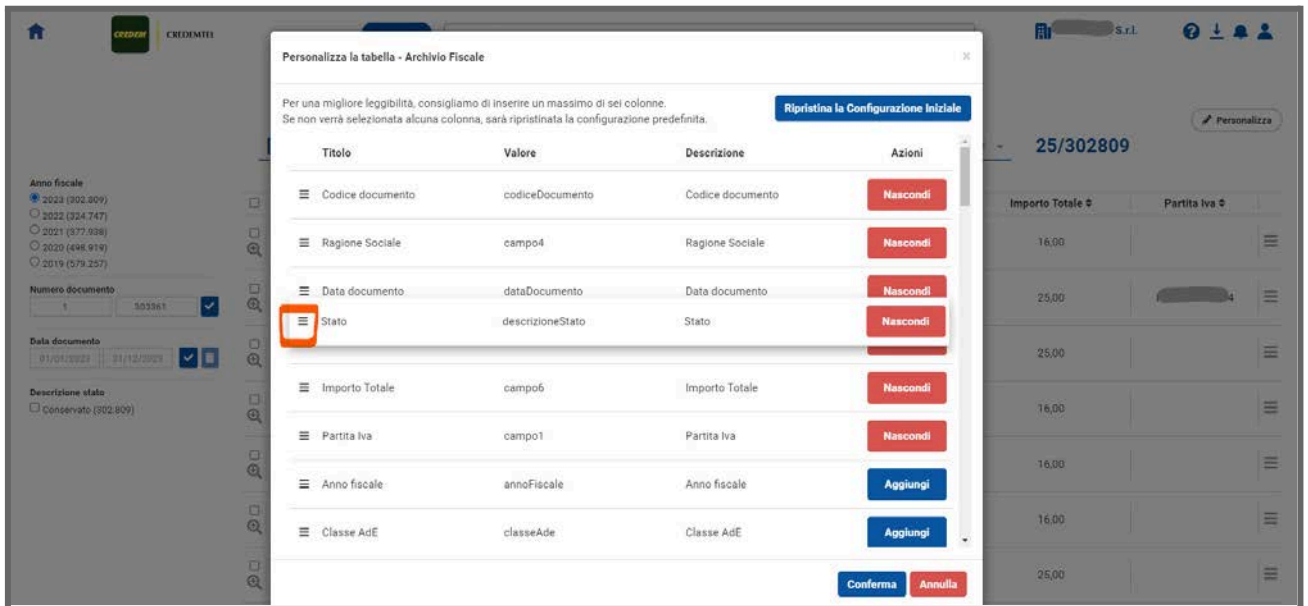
CREDEM CREDEMTEL

S.r.l.

Personalizza

25/302809

Anno fiscale
2023 (302.809)
2022 (324.747)
2021 (377.938)
2020 (498.919)
2019 (579.257)

Numero documento
1
303361

Data documento
01/01/2023
31/12/2023

Descrizione stato
Conservato (302.809)

Importo Totale
Partita Iva

16,00
25,00
25,00
16,00
16,00
16,00
25,00

Personalizza la tabella - Archivio Fiscale

Per una migliore leggibilità, consigliamo di inserire un massimo di sei colonne.
Se non verrà selezionata alcuna colonna, sarà ripristinata la configurazione predefinita.

Ripristina la Configurazione Iniziale

| Titolo | Valore | Descrizione | Azioni |
|---|---|---|---|
| Codice documento | codiceDocumento | Codice documento | Nascondi |
| Ragione Sociale | campo4 | Ragione Sociale | Nascondi |
| Data documento | dataDocumento | Data documento | Nascondi |
| Stato | descrizioneStato | Stato | Nascondi |
| Importo Totale | campo6 | Importo Totale | Nascondi |
| Partita Iva | campo1 | Partita Iva | Nascondi |
| Anno fiscale | annoFiscale | Anno fiscale | Aggiungi |
| Classe AdE | classeAde | Classe AdE | Aggiungi |

Conferma
Annulla